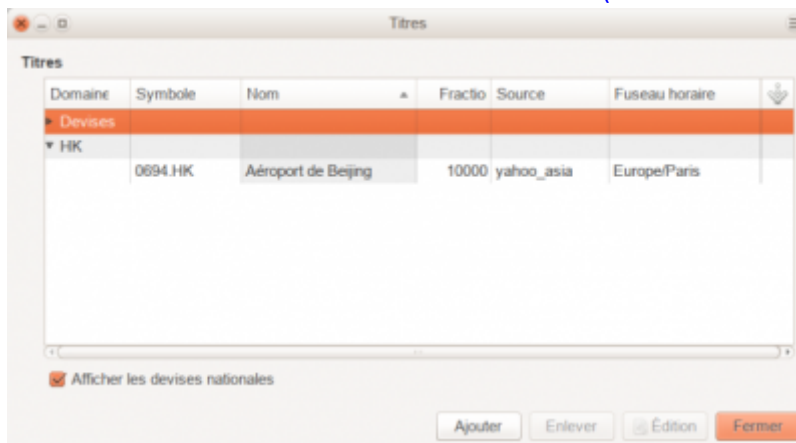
Titres

Titres

| Domaine | Symbole | Nom | Fractio | Source | Fuseau horaire |
|---|---|---|---|---|---|
| ▸ Devises | | | | | |
| ▾ HK | | | | | |
| | 0694.HK | Aéroport de Beijing | 10000 | yahoo_asia | Europe/Paris |

Afficher les devises nationales

Ajouter Enlever Édition Fermer